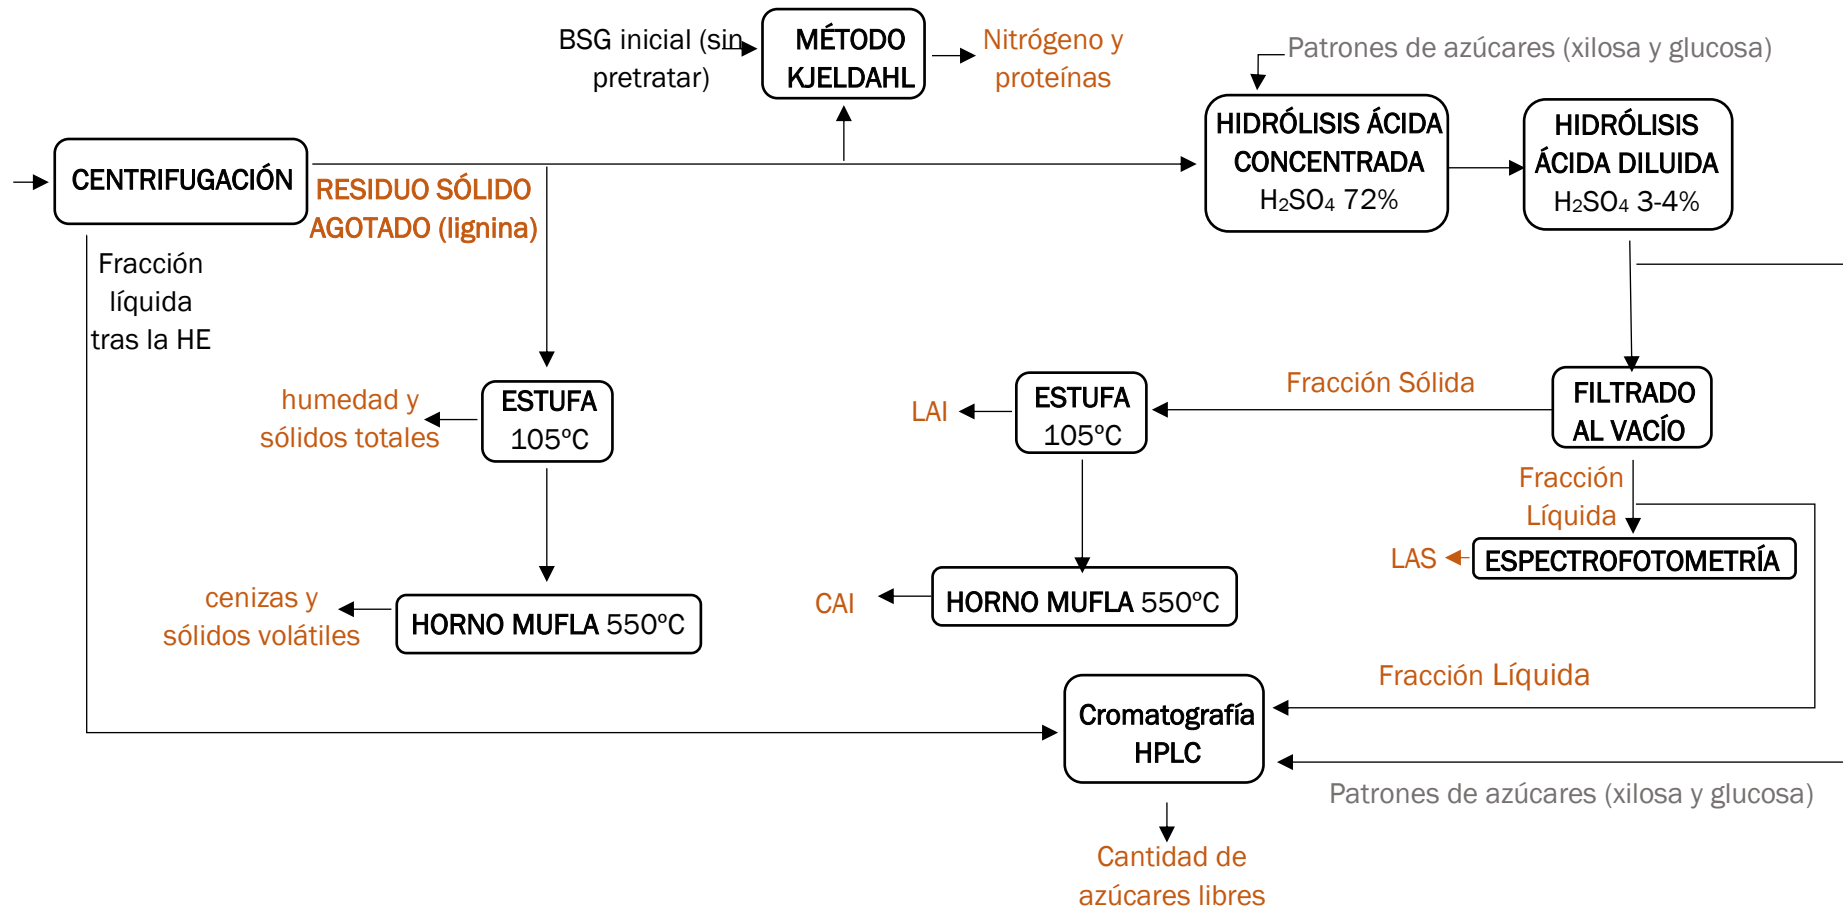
BSG inicial (sin pretratar)

MÉTODO KJELDAHL

Nitrógeno y proteínas

Patrones de azúcares (xilosa y glucosa)

CENTRIFUGACIÓN

RESIDUO SÓLIDO AGOTADO (lignina)

HIDRÓLISIS ÁCIDA CONCENTRADA $H_2SO_4$ 72%

HIDRÓLISIS ÁCIDA DILUIDA $H_2SO_4$ 3-4%

Fracción líquida tras la HE

humedad y sólidos totales

ESTUFA 105°C

LAI

ESTUFA 105°C

Fracción Sólida

FILTRADO AL VACÍO

Fracción Líquida

LAS

ESPECTROFOTOMETRÍA

cenizas y sólidos volátiles

HORNO MUFLA 550°C

CAI

HORNO MUFLA 550°C

Fracción Líquida

Cromatografía HPLC

Patrones de azúcares (xilosa y glucosa)

Cantidad de azúcares libres